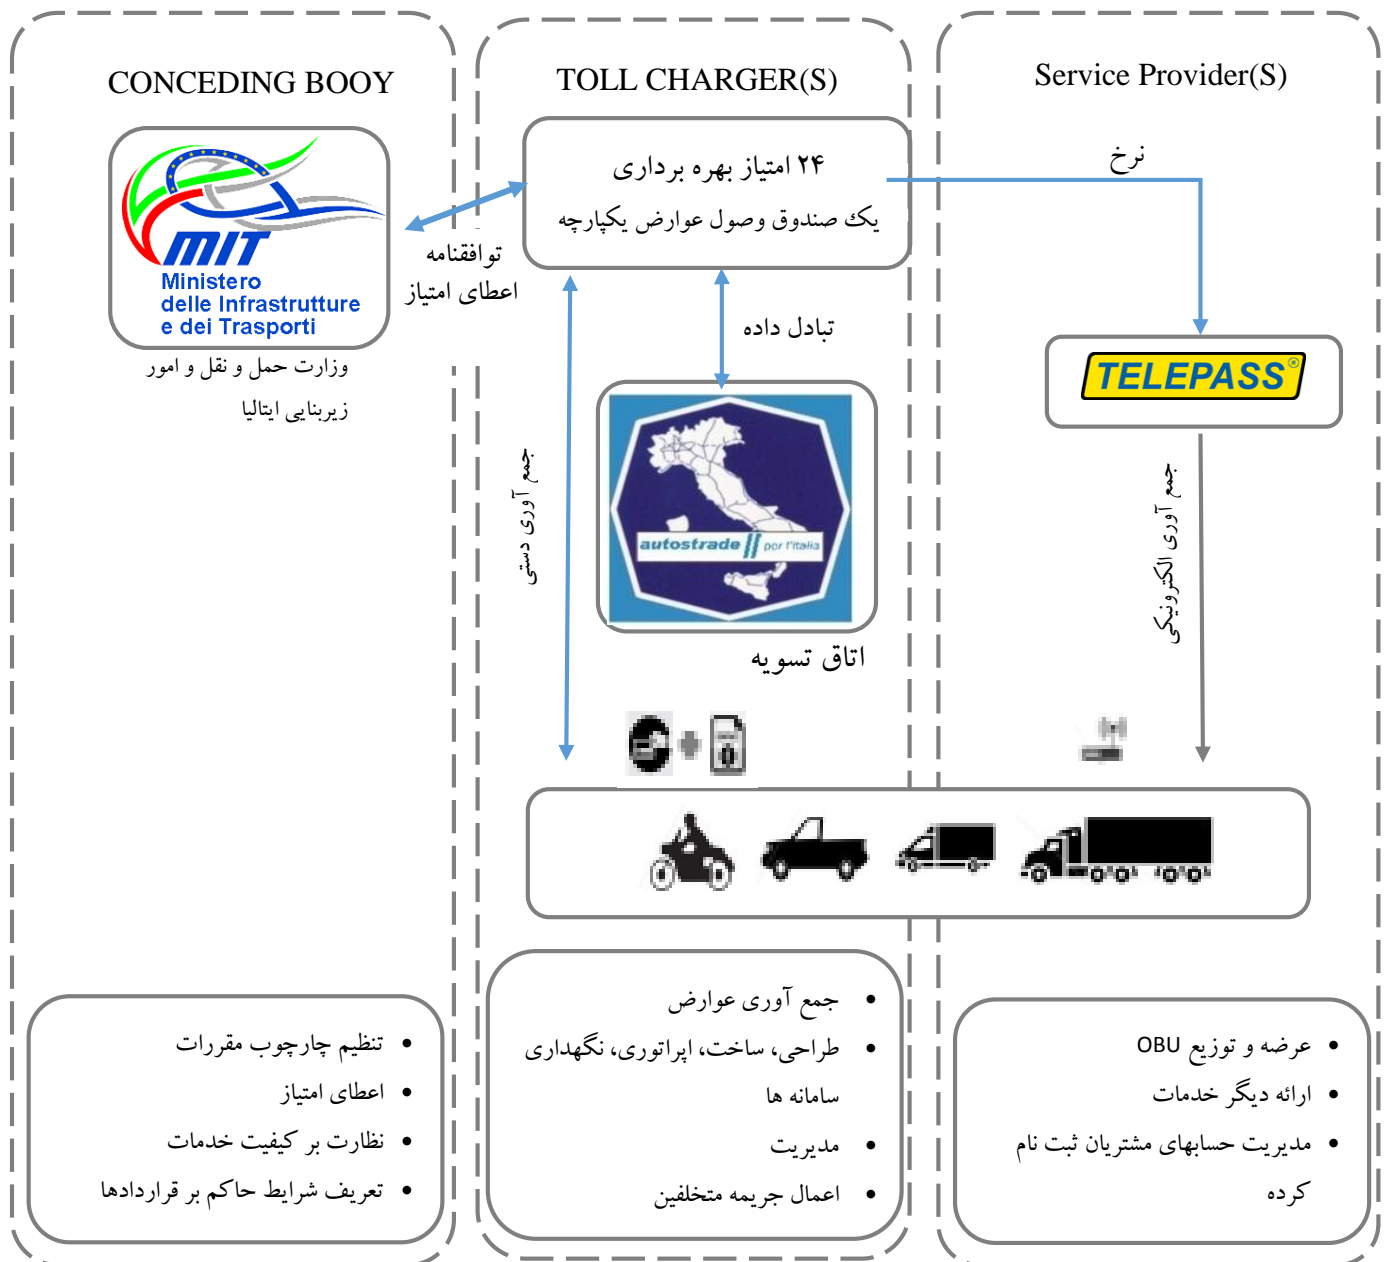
CONCEDING BOOY

MIT
Ministero
delle Infrastrutture
e dei Trasporti

وزارت حمل و نقل و امور زیربنایی ایتالیا

توافقنامه
اعطای امتیاز

TOLL CHARGER(S)

۲۴ امتیاز بهره برداری
یک صندوق وصول عوارض یکپارچه

تبادل داده

جمع آوری دستی

autostrade per l'italia

اتاق تسویه

Service Provider(S)

نرخ

TELEPASS

جمع آوری الکترونیکی

• تنظیم چارچوب مقررات
• اعطای امتیاز
• نظارت بر کیفیت خدمات
• تعریف شرایط حاکم بر قراردادها

• جمع آوری عوارض
• طراحی، ساخت، اپراتوری، نگهداری سامانه ها
• مدیریت
• اعمال جریمه متخلفین

• عرضه و توزیع OBU
• ارائه دیگر خدمات
• مدیریت حسابهای مشتریان ثبت نام کرده